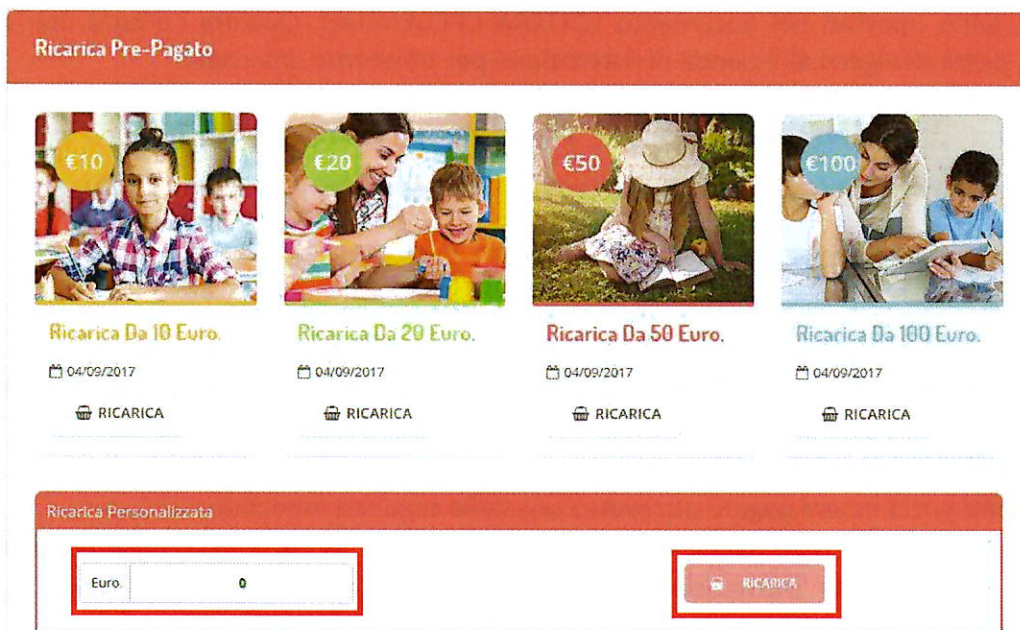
Ricarica Pre-Pagato

€10

Ricarica Da 10 Euro.

04/09/2017

RICARICA

€20

Ricarica Da 20 Euro.

04/09/2017

RICARICA

€50

Ricarica Da 50 Euro.

04/09/2017

RICARICA

€100

Ricarica Da 100 Euro.

04/09/2017

RICARICA

Ricarica Personalizzata

Euro. 0

RICARICA